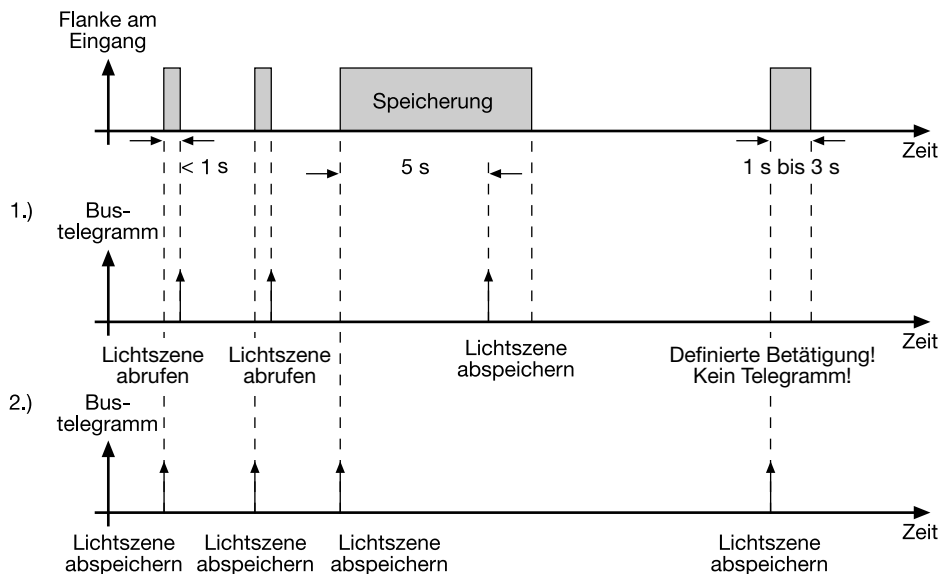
Flanke am Eingang

Speicherung

< 1 s

5 s

1 s bis 3 s

Zeit

1.) Bus-telegramm

Zeit

Lichtszene abrufen

Lichtszene abrufen

Lichtszene abspeichern

Definierte Betätigung! Kein Telegramm!

2.) Bus-telegramm

Zeit

Lichtszene abspeichern

Lichtszene abspeichern

Lichtszene abspeichern

Lichtszene abspeichern